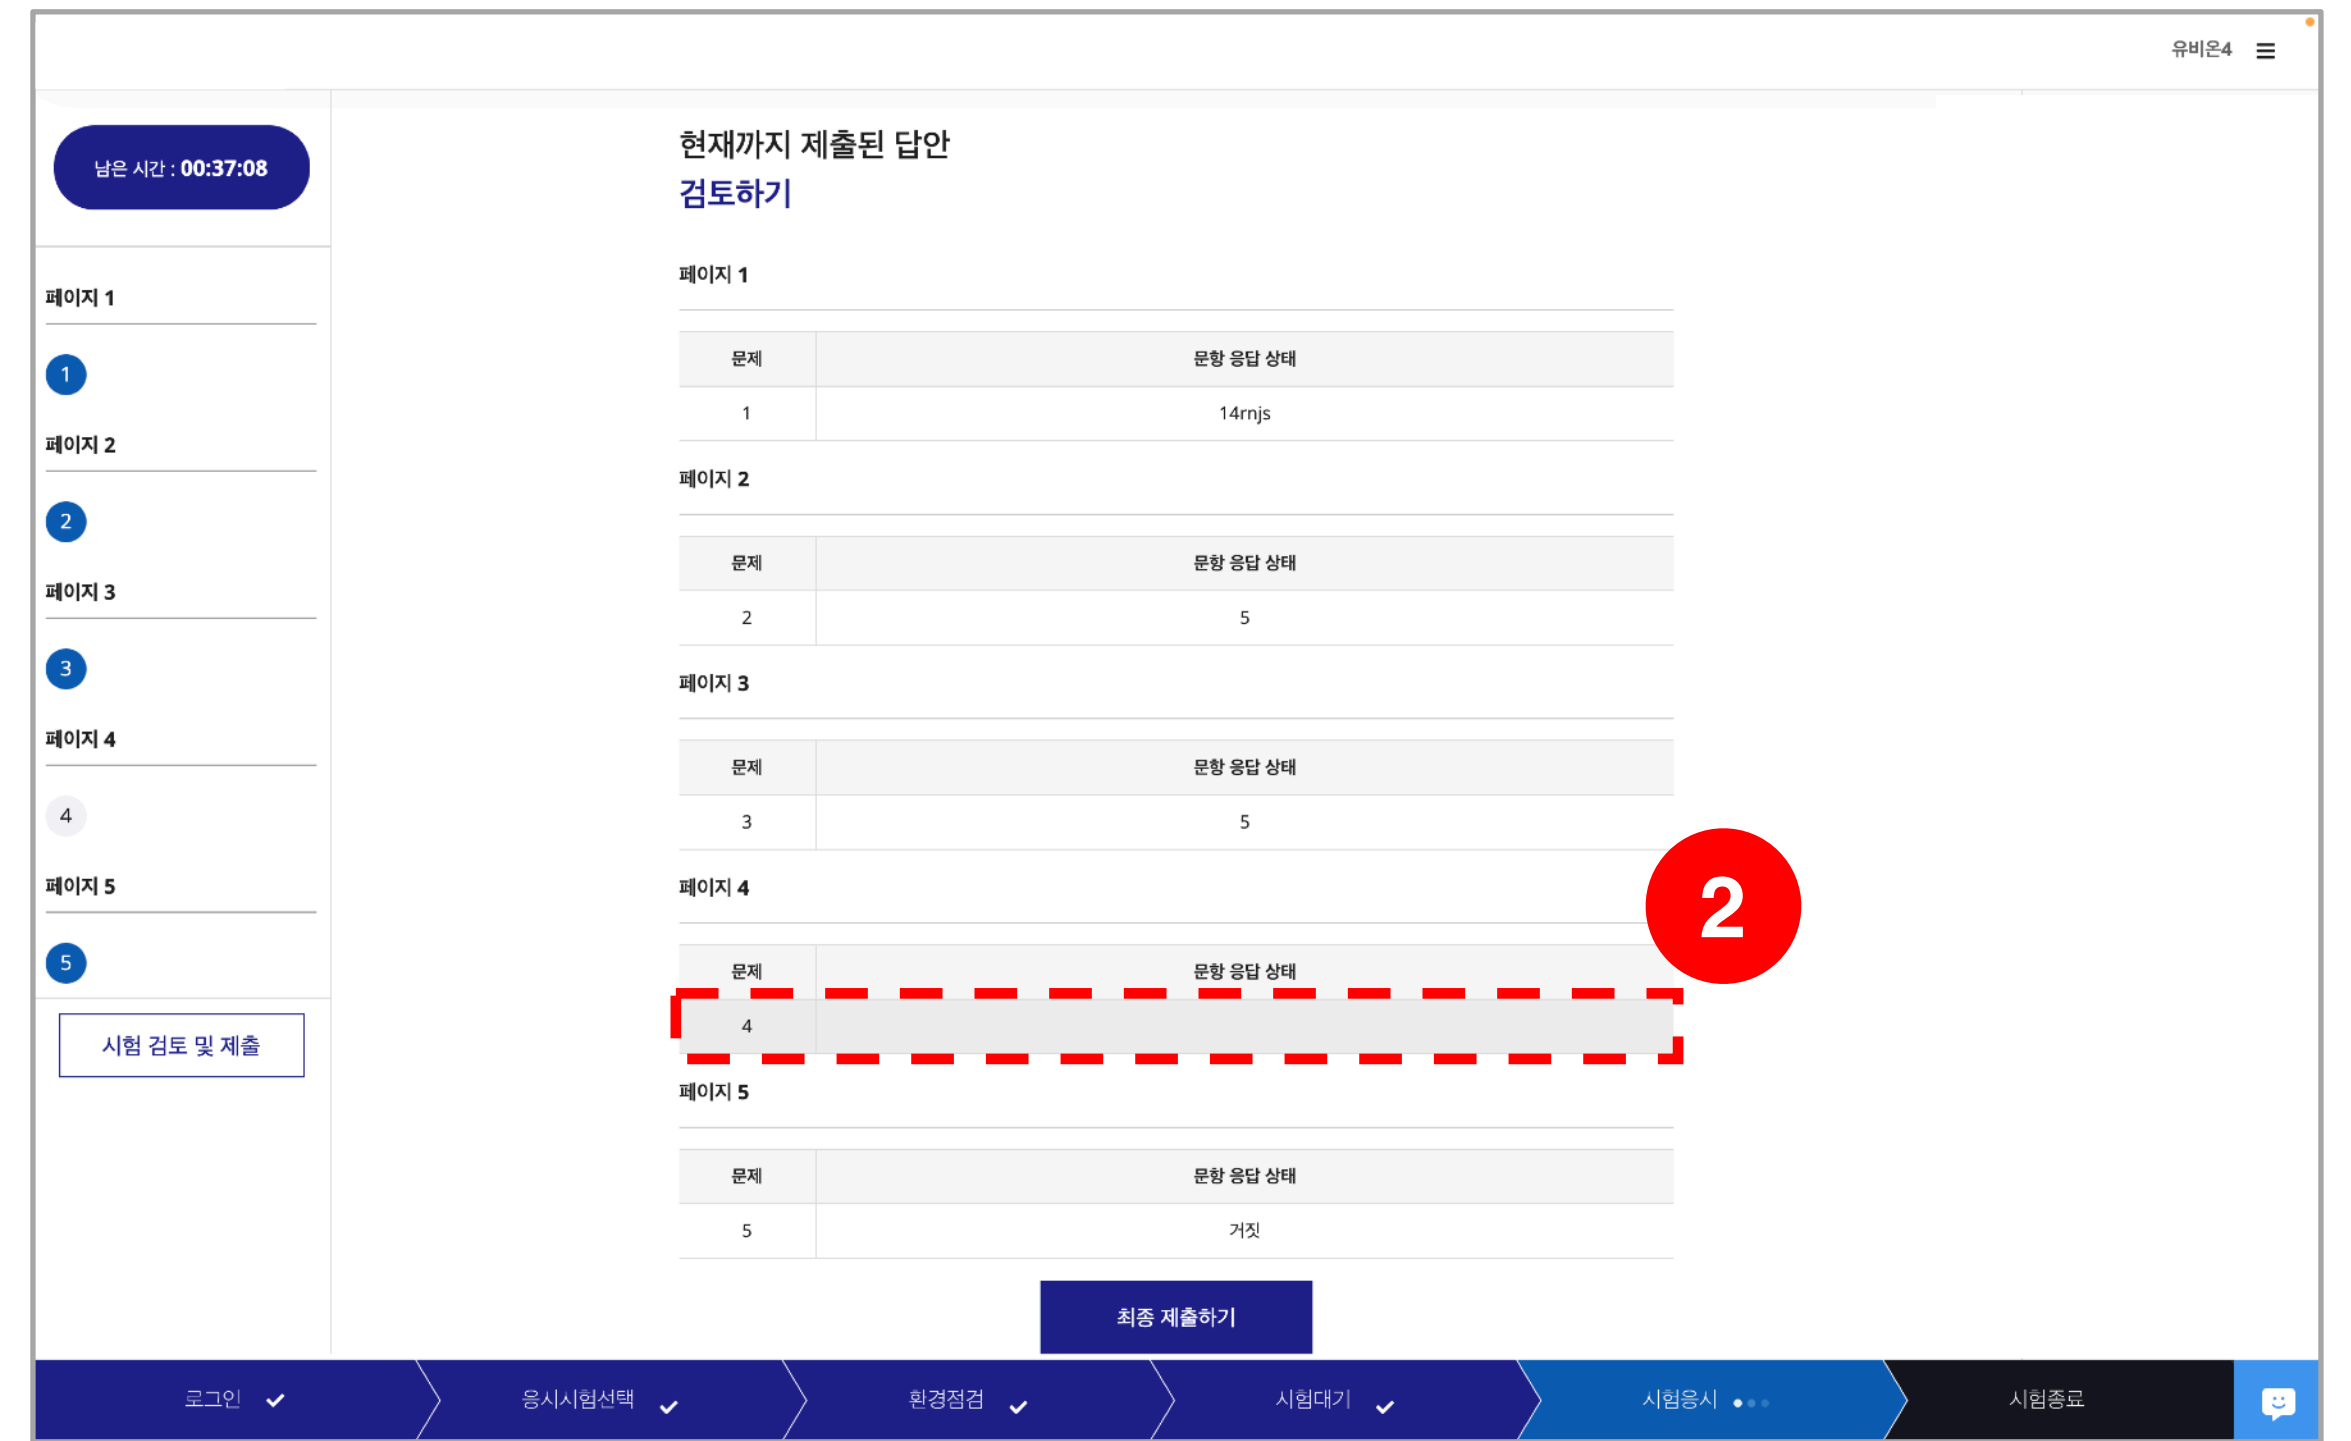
유비온4

남은 시간 : 00:37:08

페이지 1

1

페이지 2

2

페이지 3

3

페이지 4

4

페이지 5

5

시험 검토 및 제출

현재까지 제출된 답안
검토하기

페이지 1

| 문제 | 문항 응답 상태 |
|---|---|
| 1 | 14rnjs |

페이지 2

| 문제 | 문항 응답 상태 |
|---|---|
| 2 | 5 |

페이지 3

| 문제 | 문항 응답 상태 |
|---|---|
| 3 | 5 |

페이지 4

2

| 문제 | 문항 응답 상태 |
|---|---|
| 4 | |

페이지 5

| 문제 | 문항 응답 상태 |
|---|---|
| 5 | 거짓 |

최종 제출하기

로그인 응시시험선택 환경점검 시험대기 시험응시 시험종료